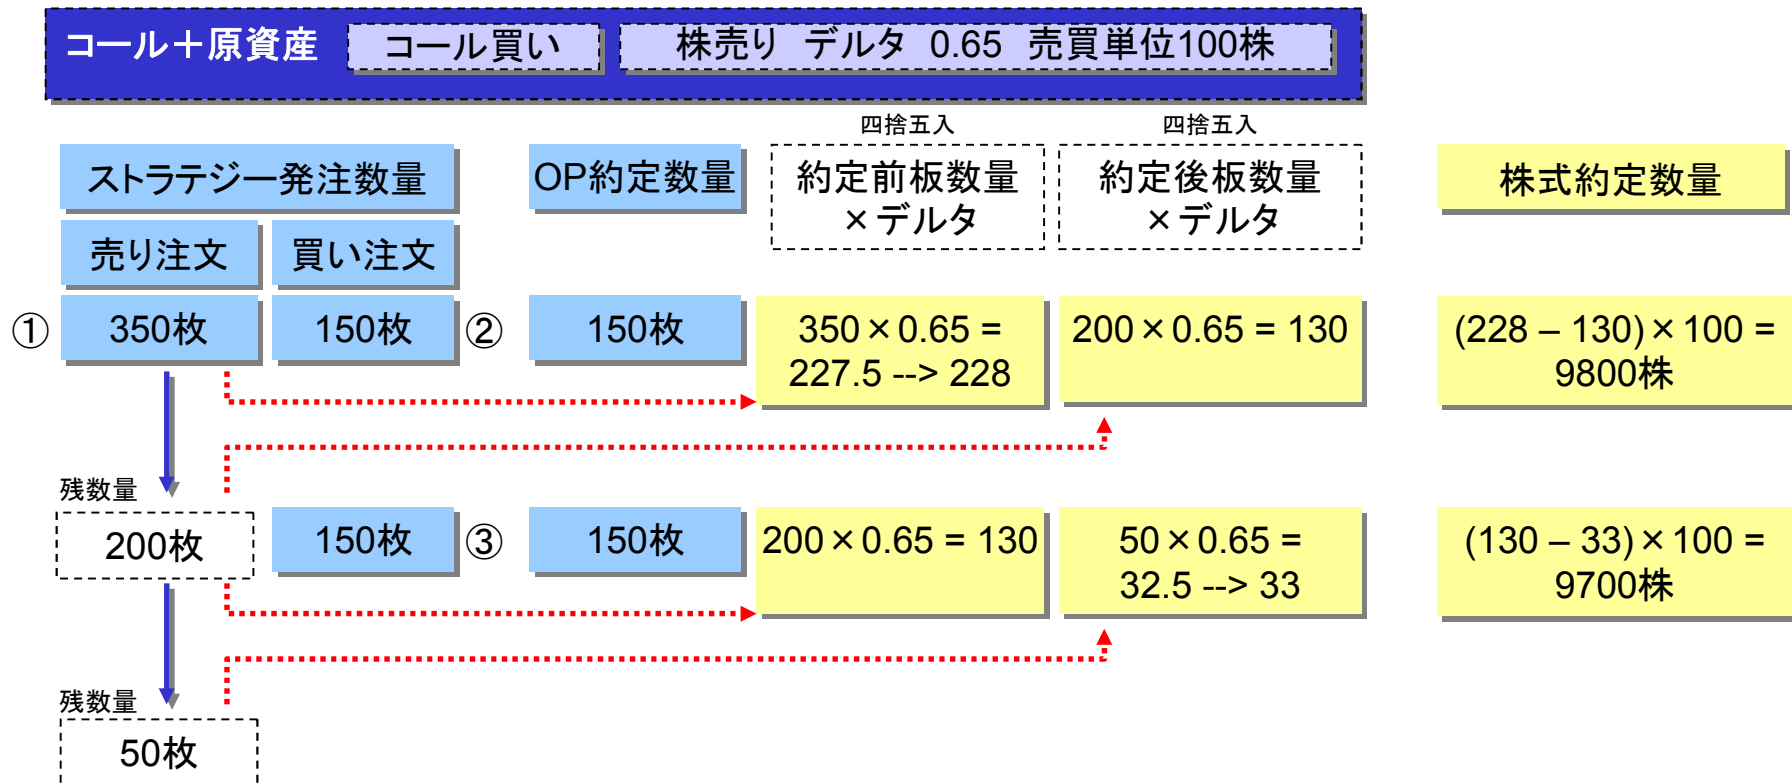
コール＋原資産 コール買い 株売り デルタ 0.65 売買単位100株

四捨五入 四捨五入

ストラテジー発注数量

OP約定数量

約定前板数量×デルタ

約定後板数量×デルタ

株式約定数量

売り注文 買い注文

① 350枚 150枚 ② 150枚

350×0.65 = 227.5 --> 228

200×0.65 = 130

(228 – 130)×100 = 9800株

残数量

200枚 150枚 ③ 150枚

200×0.65 = 130

50×0.65 = 32.5 --> 33

(130 – 33)×100 = 9700株

残数量

50枚